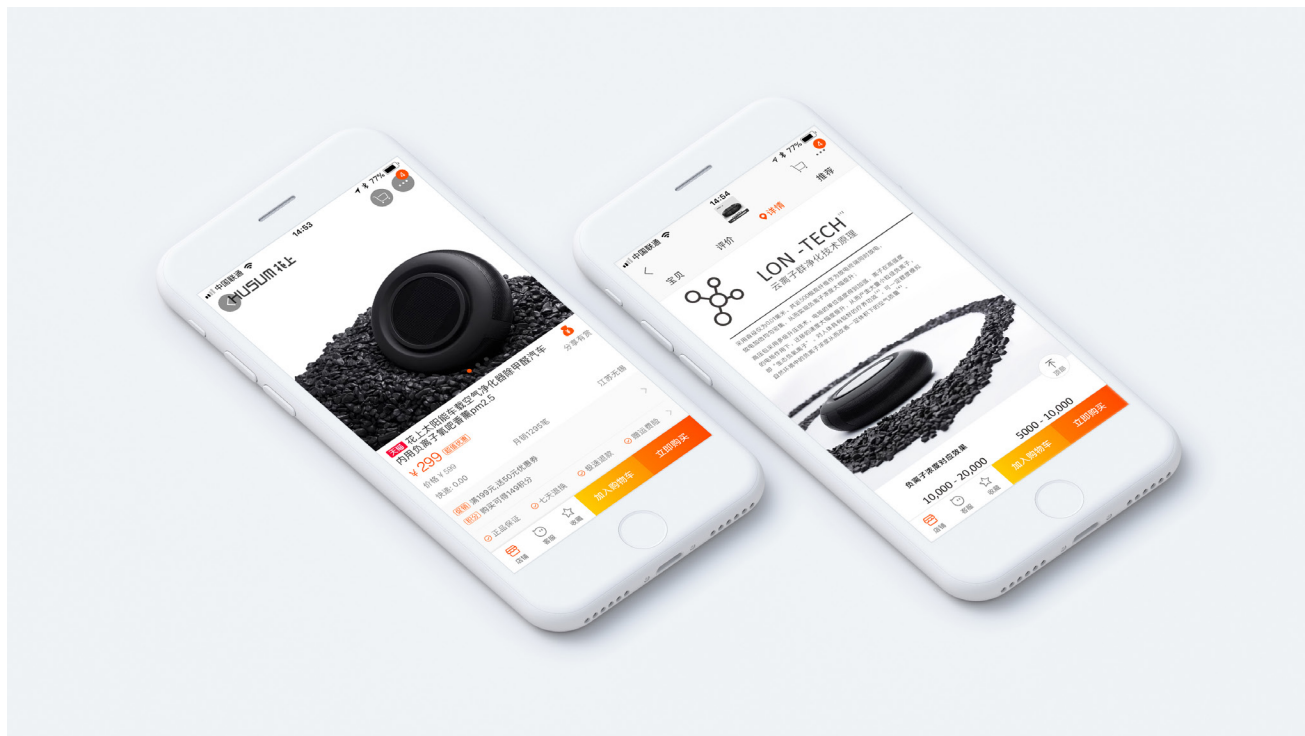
中国联通 14:53 77%

HUSUM 花上

分享有赏

天猫 花上太阳能车载空气净化器除甲醛汽车内用负离子氧吧香薰pm2.5

¥299 包邮优惠

价格 ¥599

快递: 0.00

月销1295笔

江苏无锡

领券 满199元,送50元优惠券

积分 购买可得149积分

正品保证 七天退换 极速退款 赠运费险

店铺 客服 收藏

加入购物车

立即购买

中国联通 14:54 77%

宝贝 评价 详情 推荐

LON -TECH™

云离子群净化技术原理

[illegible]

负离子浓度对应效果

10,000 - 20,000

5000 - 10,000

不添加

店铺 客服 收藏

加入购物车

立即购买